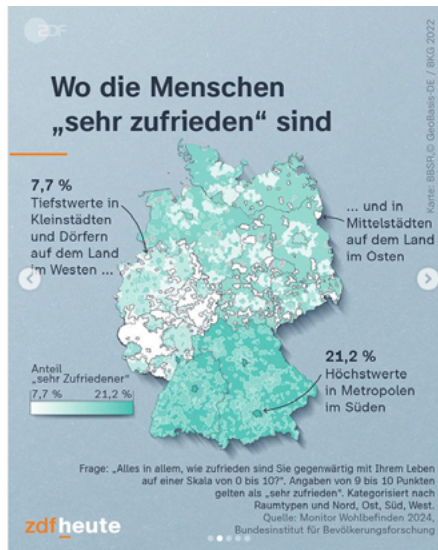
ZDF

Wo die Menschen „sehr zufrieden“ sind

Karte: BBSR © GeoBasis-DE / BKG 2022

7,7 %
Tiefstwerte in Kleinstädten und Dörfern auf dem Land im Westen ...

... und in Mittelstädten auf dem Land im Osten

21,2 %
Höchstwerte in Metropolen im Süden

Anteil „sehr Zufriedener“
7,7 %
21,2 %

Frage: „Alles in allem, wie zufrieden sind Sie gegenwärtig mit Ihrem Leben auf einer Skala von 0 bis 10?“. Angaben von 9 bis 10 Punkten gelten als „sehr zufrieden“. Kategorisiert nach Raumtypen und Nord, Ost, Süd, West.
Quelle: Monitor Wohlbefinden 2024, Bundesinstitut für Bevölkerungsforschung

zdfheute